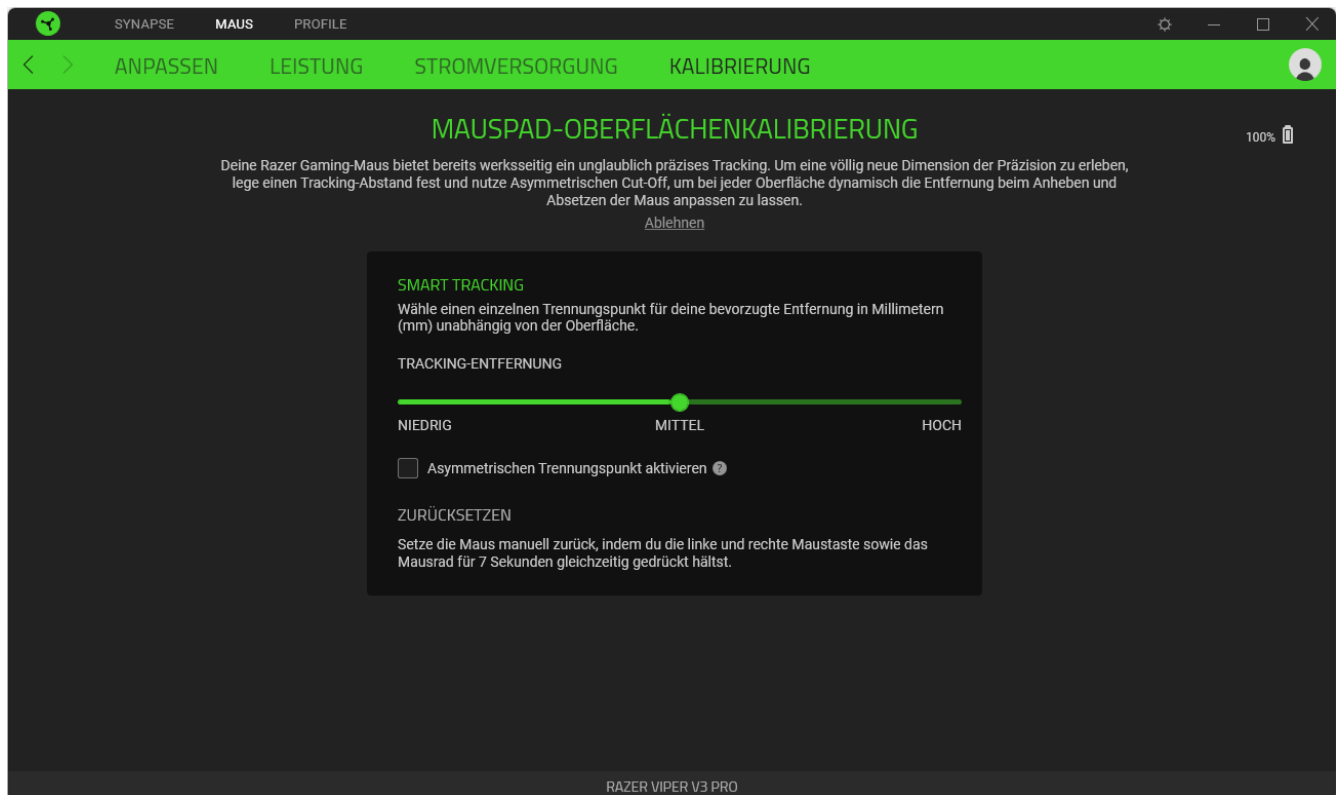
SYNAPSE MAUS PROFILE

ANPASSEN LEISTUNG STROMVERSORGUNG KALIBRIERUNG

MAUSPAD-OBERFLÄCHENKALIBRIERUNG

100%

Deine Razer Gaming-Maus bietet bereits werksseitig ein unglaublich präzises Tracking. Um eine völlig neue Dimension der Präzision zu erleben, lege einen Tracking-Abstand fest und nutze Asymmetrischen Cut-Off, um bei jeder Oberfläche dynamisch die Entfernung beim Anheben und Absetzen der Maus anpassen zu lassen.

Ablehnen

SMART TRACKING

Wähle einen einzelnen Trennungspunkt für deine bevorzugte Entfernung in Millimetern (mm) unabhängig von der Oberfläche.

TRACKING-ENTFERNUNG

NIEDRIG MITTEL HOCH

Asymmetrischen Trennungspunkt aktivieren ?

ZURÜCKSETZEN

Setze die Maus manuell zurück, indem du die linke und rechte Maustaste sowie das Mausrad für 7 Sekunden gleichzeitig gedrückt hältst.

RAZER VIPER V3 PRO